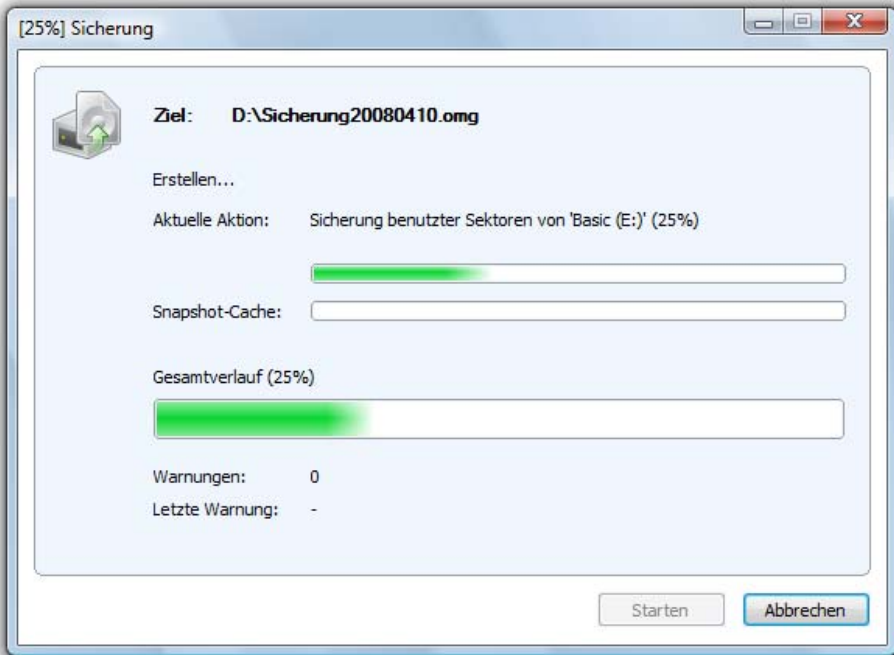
[25%] Sicherung

Ziel: D:\Sicherung20080410.omg

Erstellen...

Aktuelle Aktion: Sicherung benutzter Sektoren von 'Basic (E:)' (25%)

Snapshot-Cache:

Gesamtverlauf (25%)

Warnungen: 0

Letzte Warnung: -

Starten

Abbrechen